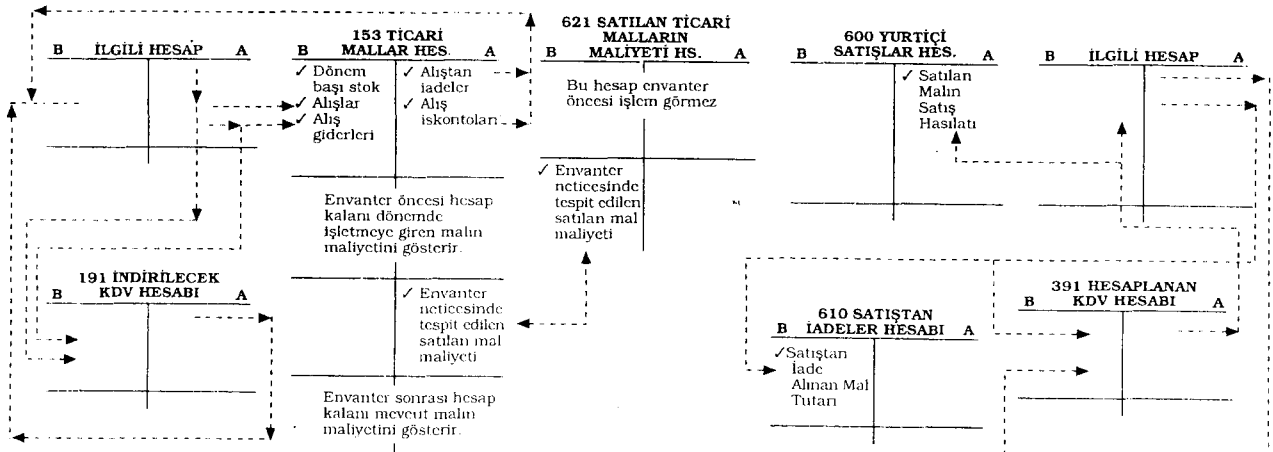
B İLGİLİ HESAP A

153 TİCARİ MALLAR HES.
B A
✓ Dönem başı stok
✓ Alışlar
✓ Alış giderleri
✓ Alıştan iadeler
✓ Alış iskontoları

Envanter öncesi hesap kalanı dönemde işletmeye giren malın maliyetini gösterir.

✓ Envanter neticesinde tespit edilen satılan mal maliyeti

Envanter sonrası hesap kalanı mevcut malın maliyetini gösterir.

621 SATILAN TİCARİ MALLARIN MALİYETİ HS.
B A
Bu hesap envanter öncesi işlem görmez

✓ Envanter neticesinde tespit edilen satılan mal maliyeti

600 YURTİÇİ SATIŞLAR HES.
B A
✓ Satılan Malın Satış Hasılatı

B İLGİLİ HESAP A

191 İNDİRİLECEK KDV HESABI
B A

610 SATIŞTAN İADELER HESABI
B A
✓Satıştan İade Alınan Mal Tutarı

391 HESAPLANAN KDV HESABI
B A